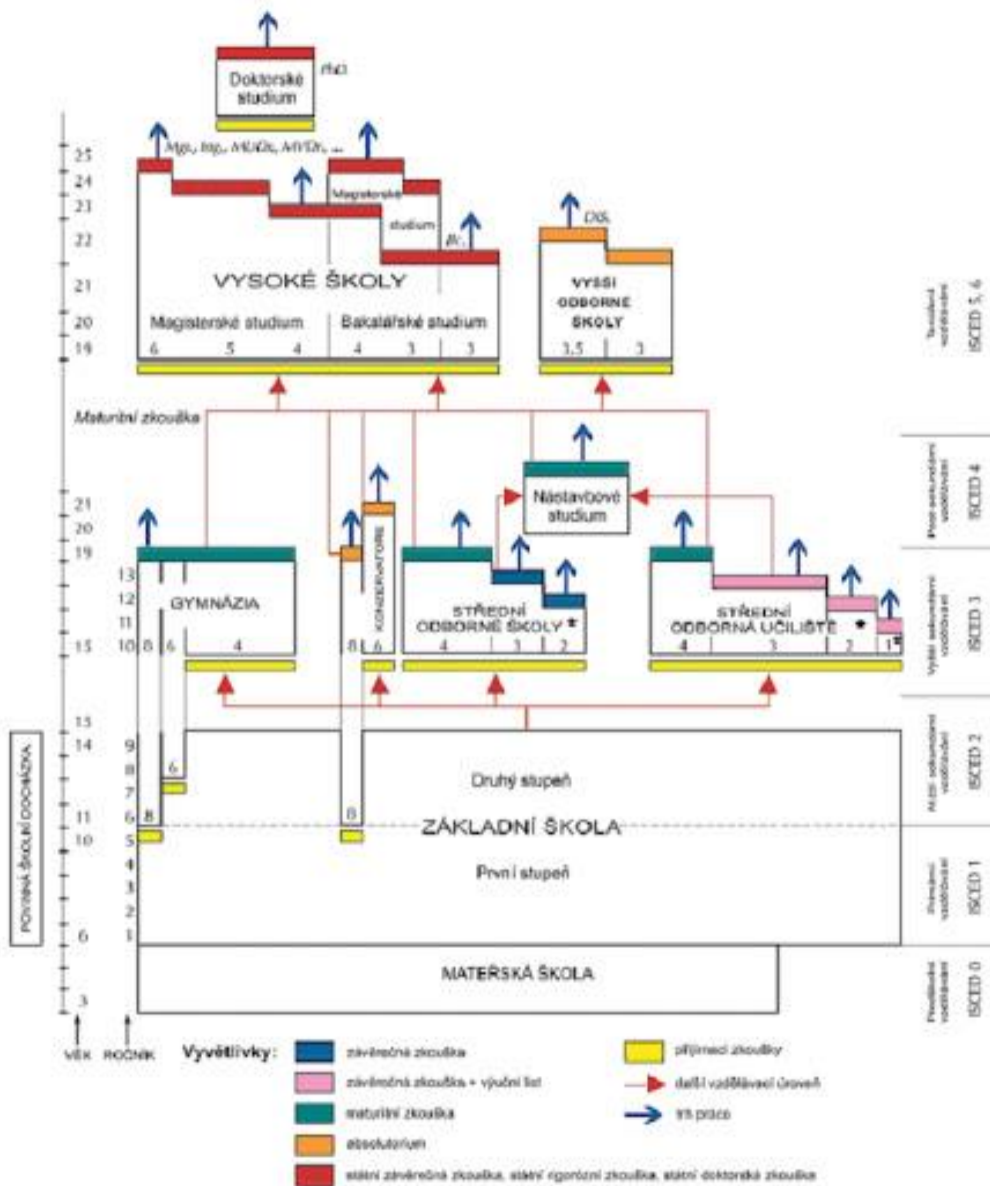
Doktorské studium
PhD.

Mgr., Ing., MUDr., MVDr., ...
Magisterské studium
Bc.
VYSOKÉ ŠKOLY
Magisterské studium | Bakalářské studium
6 5 4 | 4 3 | 3

DiS.
VYŠŠÍ ODBORNÉ ŠKOLY
3,5 | 3

Maturitní zkouška

Nástavbové studium

GYMNÁZIA
8 6 4

KONZERVATOŘE
8 6

STŘEDNÍ ODBORNÉ ŠKOLY *
4 3 2

STŘEDNÍ ODBORNÁ UČILIŠTĚ *
4 3 2 1*

Druhý stupeň
ZÁKLADNÍ ŠKOLA
První stupeň
8 6 8

MATEŘSKÁ ŠKOLA

25 24 23 22 21 20 19
21 20 19
15
15 14
11 10
6
3

13 12 11 10
9 8 7 6 5 4 3 2 1

POVINNÁ ŠKOLNÍ DOCHÁZKA

VĚK ROČNÍK

Terciární vzdělávání ISCED 5, 6
Post-sekundární vzdělávání ISCED 4
Vyšší sekundární vzdělávání ISCED 3
Nižší sekundární vzdělávání ISCED 2
Primární vzdělávání ISCED 1
Preprimární vzdělávání ISCED 0

Vysvětlivky:
závěrečná zkouška
závěrečná zkouška + výuční list
maturitní zkouška
absolutorium
státní závěrečná zkouška, státní rigorózní zkouška, státní doktorská zkouška
přijímací zkoušky
další vzdělávací úroveň
trh práce